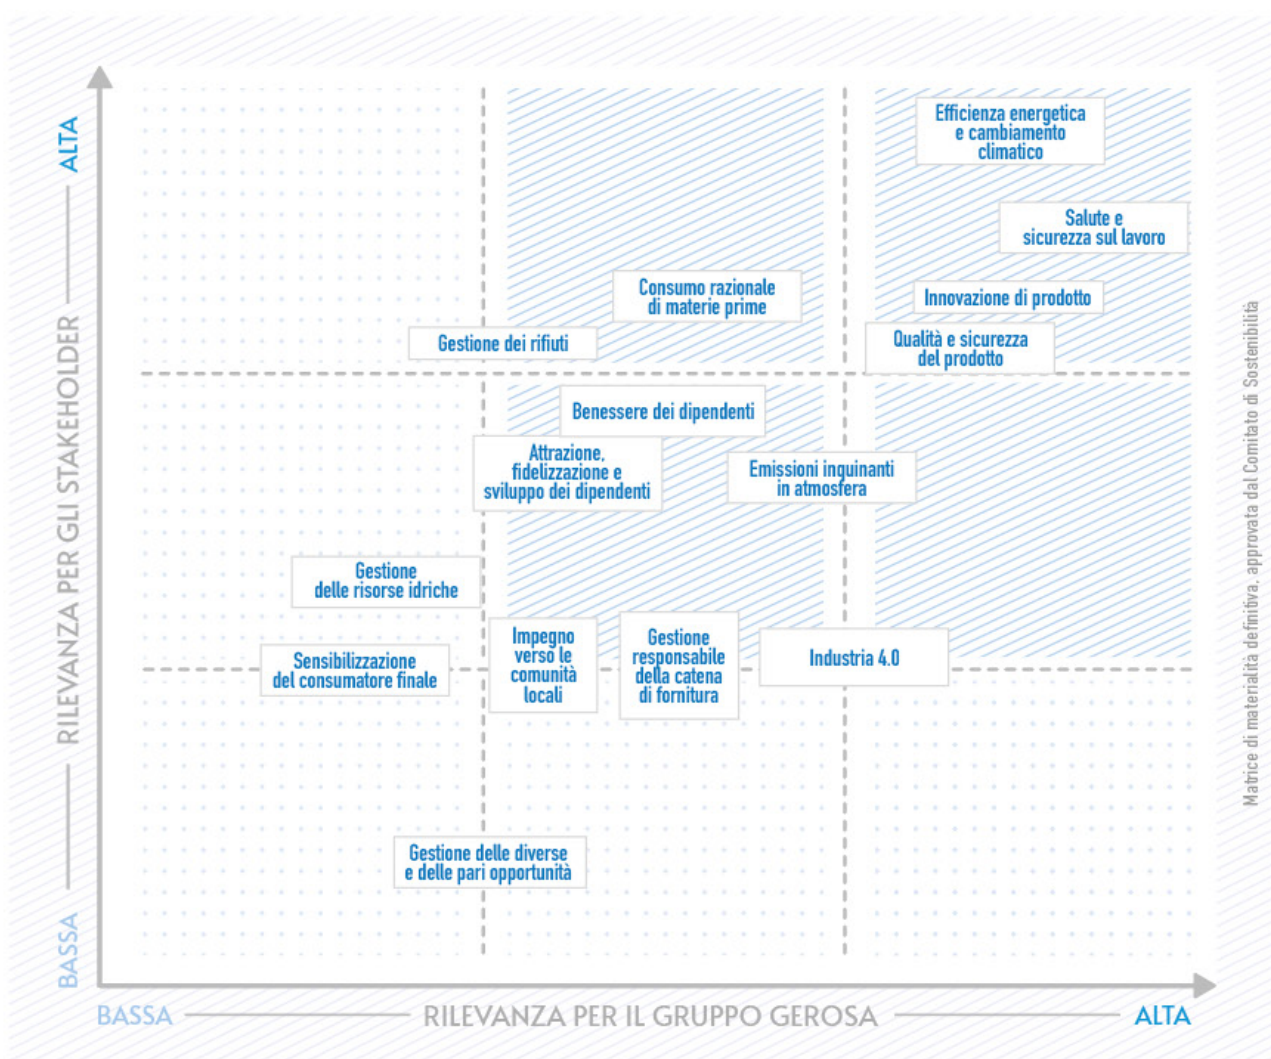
ALTA

RILEVANZA PER GLI STAKEHOLDER

BASSA

Efficienza energetica e cambiamento climatico

Salute e sicurezza sul lavoro

Consumo razionale di materie prime

Innovazione di prodotto

Gestione dei rifiuti

Qualità e sicurezza del prodotto

Benessere dei dipendenti

Attrazione, fidelizzazione e sviluppo dei dipendenti

Emissioni inquinanti in atmosfera

Gestione delle risorse idriche

Impegno verso le comunità locali

Gestione responsabile della catena di fornitura

Industria 4.0

Sensibilizzazione del consumatore finale

Gestione delle diverse e delle pari opportunità

Matrice di materialità definitiva, approvata dal Comitato di Sostenibilità

BASSA

RILEVANZA PER IL GRUPPO GEROSA

ALTA